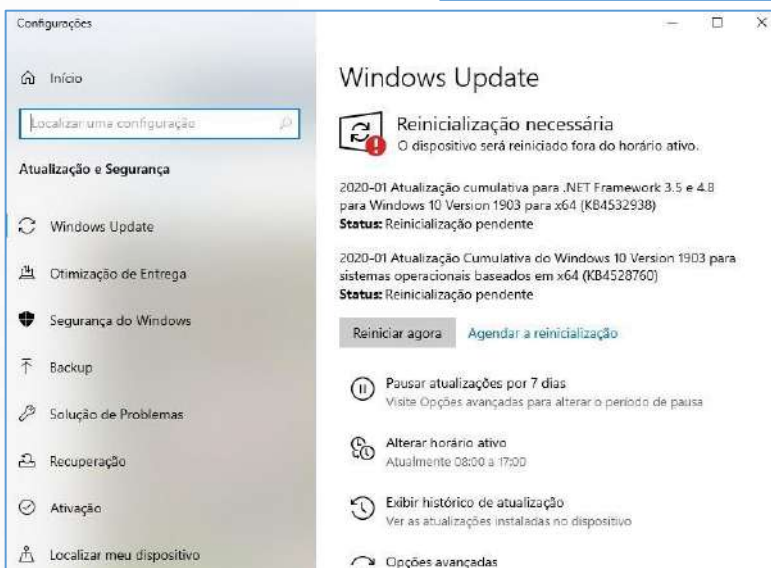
Configurações

Início

Localizar uma configuração

Atualização e Segurança

Windows Update

Otimização de Entrega

Segurança do Windows

Backup

Solução de Problemas

Recuperação

Ativação

Localizar meu dispositivo

Windows Update

Reinicialização necessária
O dispositivo será reiniciado fora do horário ativo.

2020-01 Atualização cumulativa para .NET Framework 3.5 e 4.8 para Windows 10 Version 1903 para x64 (KB4532938)
**Status:** Reinicialização pendente

2020-01 Atualização Cumulativa do Windows 10 Version 1903 para sistemas operacionais baseados em x64 (KB4528760)
**Status:** Reinicialização pendente

Reiniciar agora

Agendar a reinicialização

Pausar atualizações por 7 dias
Visite Opções avançadas para alterar o período de pausa

Alterar horário ativo
Atualmente 08:00 a 17:00

Exibir histórico de atualização
Ver as atualizações instaladas no dispositivo

Opções avançadas